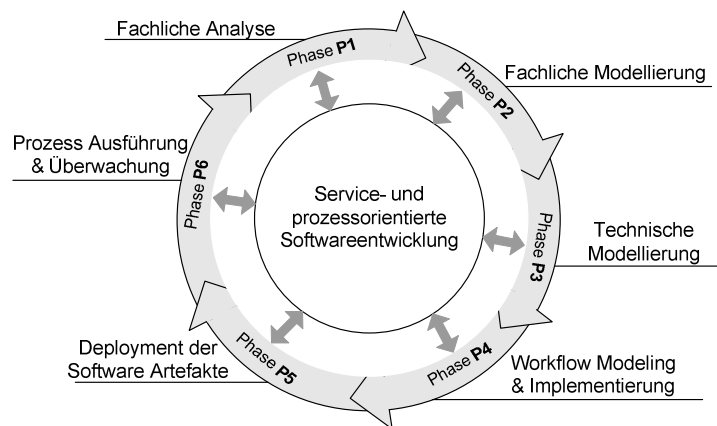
Fachliche Analyse

Phase P1

Phase P2

Fachliche Modellierung

Prozess Ausführung & Überwachung

Phase P6

Service- und prozessorientierte Softwareentwicklung

Phase P3

Technische Modellierung

Deployment der Software Artefakte

Phase P5

Phase P4

Workflow Modeling & Implementierung